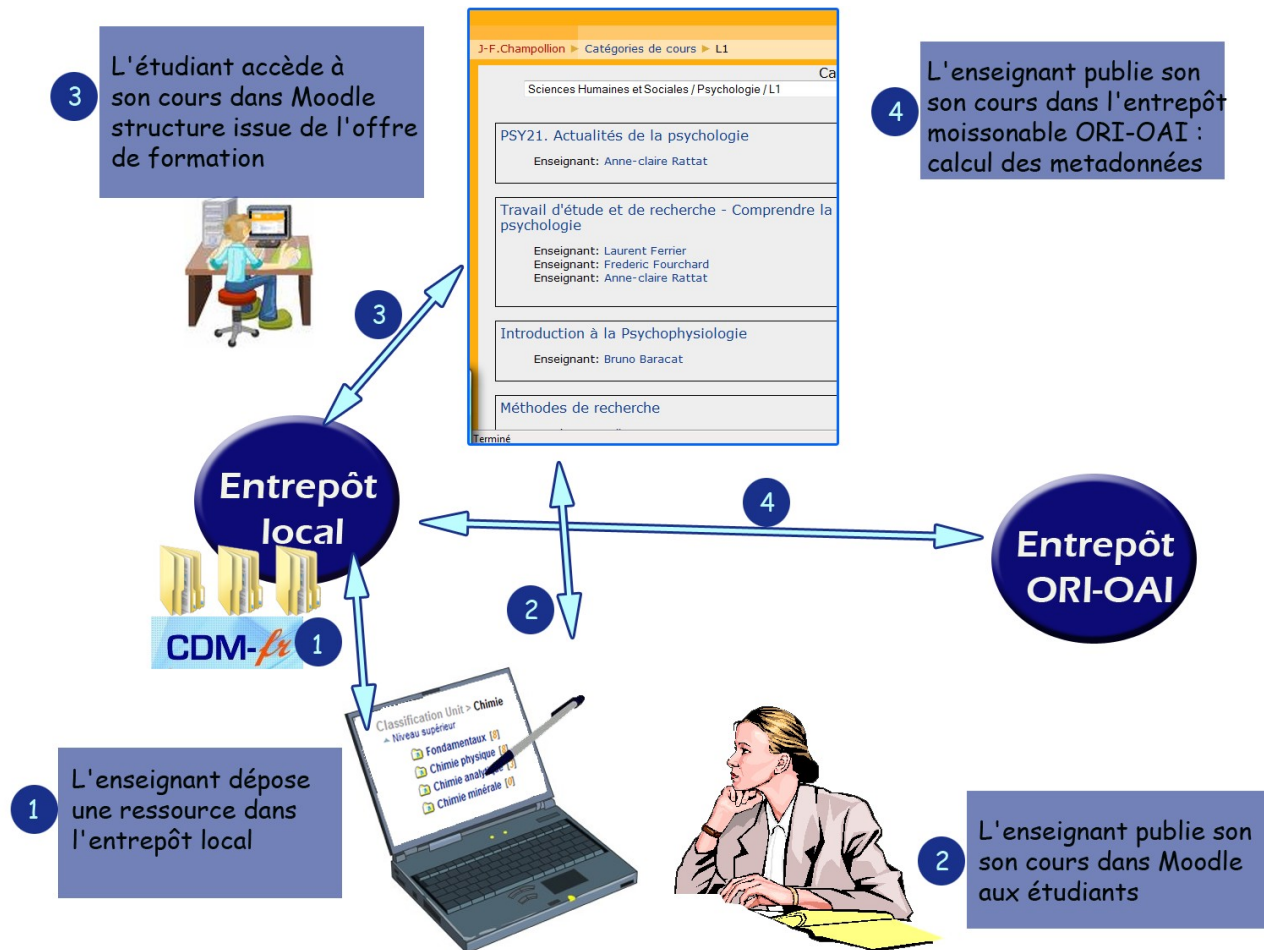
3 L'étudiant accède à son cours dans Moodle structure issue de l'offre de formation

J-F.Champollion ► Catégories de cours ► L1

Ca

Sciences Humaines et Sociales / Psychologie / L1

PSY21. Actualités de la psychologie

Enseignant: Anne-claire Rattat

Travail d'étude et de recherche - Comprendre la psychologie

Enseignant: Laurent Ferrier
Enseignant: Frederic Fourchard
Enseignant: Anne-claire Rattat

Introduction à la Psychophysiologie

Enseignant: Bruno Baracat

Méthodes de recherche

Terminé

4 L'enseignant publie son son cours dans l'entrepôt moissonable ORI-OAI : calcul des metadonnées

3

Entrepôt local

4

Entrepôt ORI-OAI

2

CDM-fr 1

Classification Unit > Chimie
Niveau supérieur
Fondamentaux [8]
Chimie physique [8]
Chimie analytique [8]
Chimie minérale [8]

1 L'enseignant dépose une ressource dans l'entrepôt local

2 L'enseignant publie son son cours dans Moodle aux étudiants